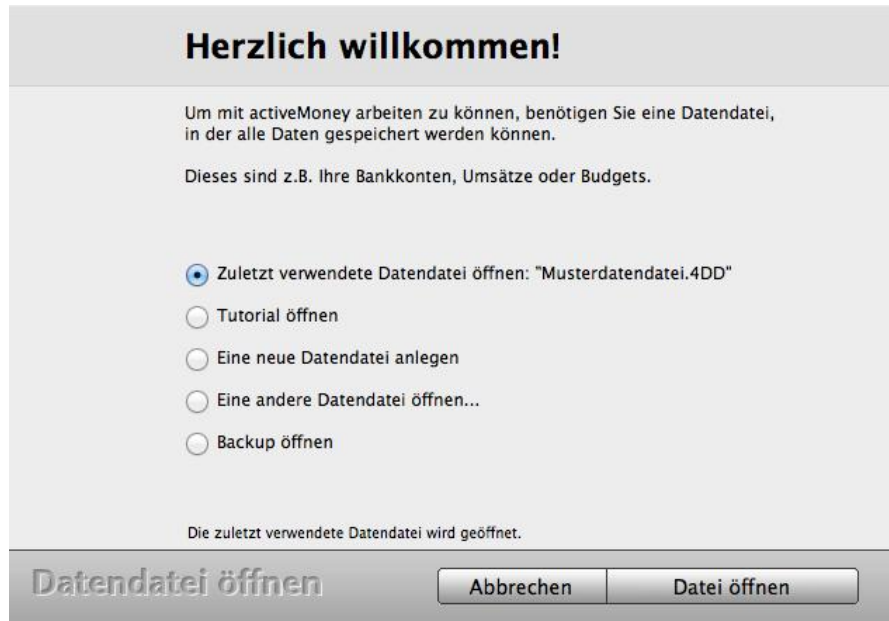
Herzlich willkommen!

Um mit activeMoney arbeiten zu können, benötigen Sie eine Datendatei, in der alle Daten gespeichert werden können.

Dieses sind z.B. Ihre Bankkonten, Umsätze oder Budgets.

Zuletzt verwendete Datendatei öffnen: "Musterdatendatei.4DD"

Tutorial öffnen

Eine neue Datendatei anlegen

Eine andere Datendatei öffnen...

Backup öffnen

Die zuletzt verwendete Datendatei wird geöffnet.

Datendatei öffnen

Abbrechen

Datei öffnen